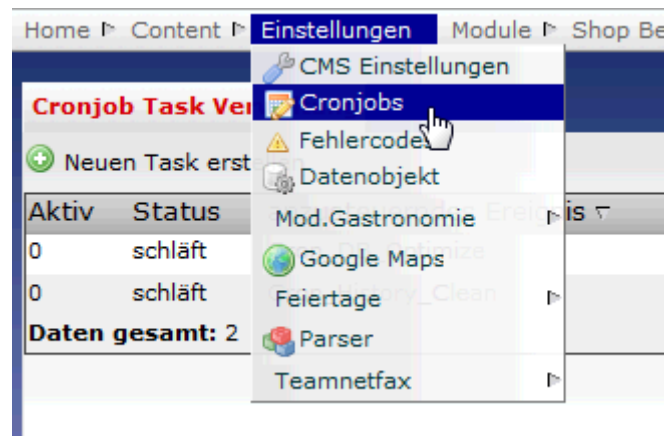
Home Content Einstellungen Module Shop Be

CMS Einstellungen
Cronjobs
Fehlercodes
Datenobjekt
Mod.Gastronomie
Google Maps
Feiertage
Parser
Teamnetfax

Cronjob Task Ver

Neuen Task erst

| Aktiv | Status | is |
|---|---|---|
| 0 | schläft | |
| 0 | schläft | |

Daten gesamt: 2